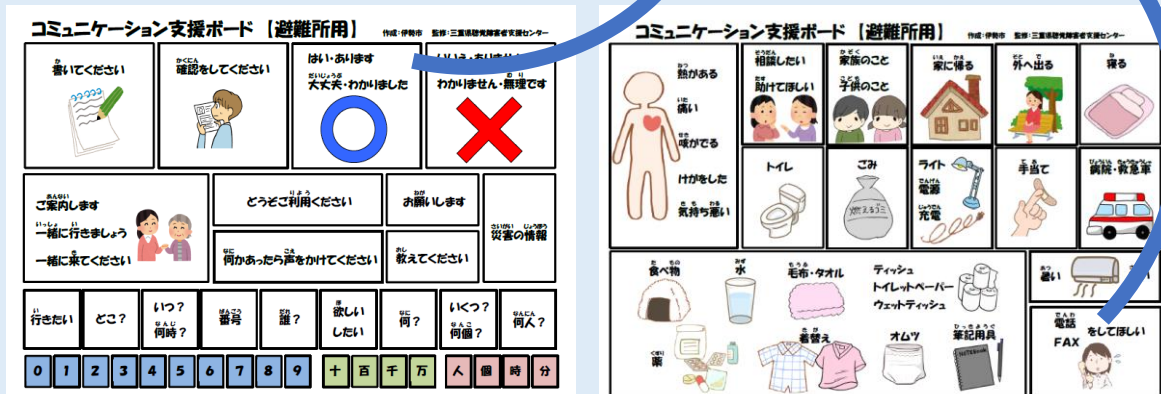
コミュニケーション支援ボード【避難所用】 作成：伊勢市 監修：三重県聴覚障害者支援センター

書いてください

確認をしてください

はい・あります
大丈夫・わかりました

いいえ・ありません
わかりません・無理です

ご案内します
一緒に行きましょう
一緒に来てください

どうぞご利用ください

お願いします

災害の情報

何かあったら声をかけてください

教えてください

行きたい

どこ？

いつ？
何時？

番号

誰？

欲しい
したい

何？

いくつ？
何個？

何人？

0 1 2 3 4 5 6 7 8 9

十 百 千 万

人 個 時 分

コミュニケーション支援ボード【避難所用】 作成：伊勢市 監修：三重県聴覚障害者支援センター

熱がある
痛い
咳がでる
けがをした
気持ち悪い

相談したい
助けてほしい

家族のこと
子供のこと

家に帰る

外へ出る

寝る

トイレ

ごみ

燃えるゴミ

ライト
電源
充電

手当て

病院・救急車

食べ物

水

毛布・タオル

ティッシュ
トイレットペーパー
ウェットティッシュ

薬

着替え

オムツ

筆記用具

暑い

電話
FAX
をしてほしい